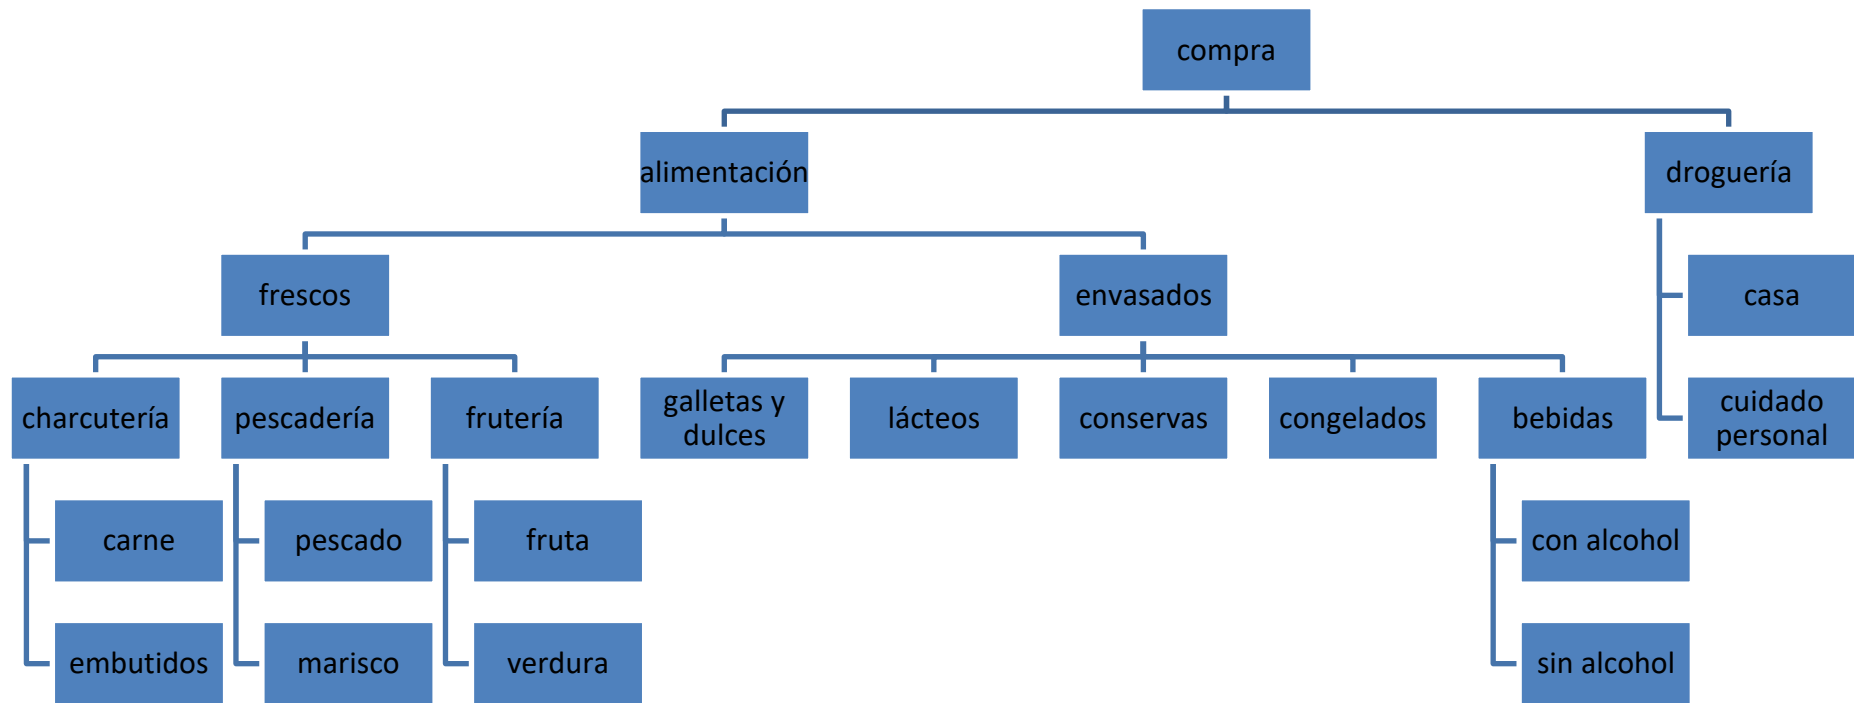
compra

alimentación

droguería

frescos

envasados

casa

charcutería

pescadería

frutería

galletas y dulces

lácteos

conservas

congelados

bebidas

cuidado personal

carne

pescado

fruta

con alcohol

embutidos

marisco

verdura

sin alcohol